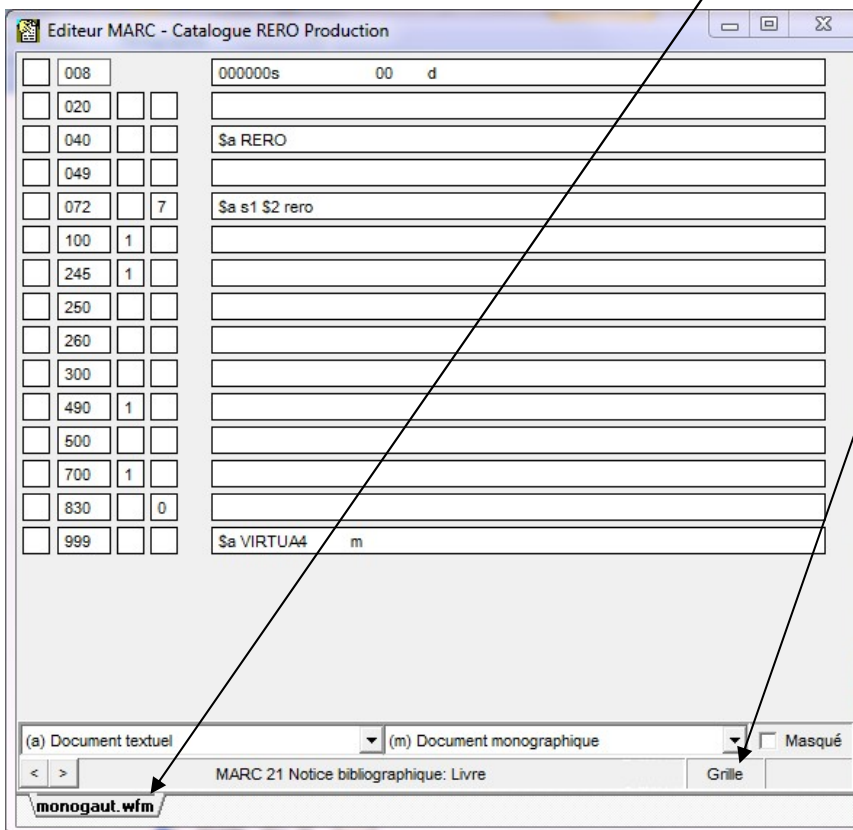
Editeur MARC - Catalogue RERO Production

| | | | | |
|---|---|---|---|---|
| | 008 | | | 000000s 00 d |
| | 020 | | | |
| | 040 | | | \$a RERO |
| | 049 | | | |
| | 072 | | 7 | \$a s1 \$2 rero |
| | 100 | 1 | | |
| | 245 | 1 | | |
| | 250 | | | |
| | 260 | | | |
| | 300 | | | |
| | 490 | 1 | | |
| | 500 | | | |
| | 700 | 1 | | |
| | 830 | | 0 | |
| | 999 | | | \$a VIRTUA4 m |

(a) Document textuel
(m) Document monographique
Masqué
< >
MARC 21 Notice bibliographique: Livre
Grille
monogaut.wfm